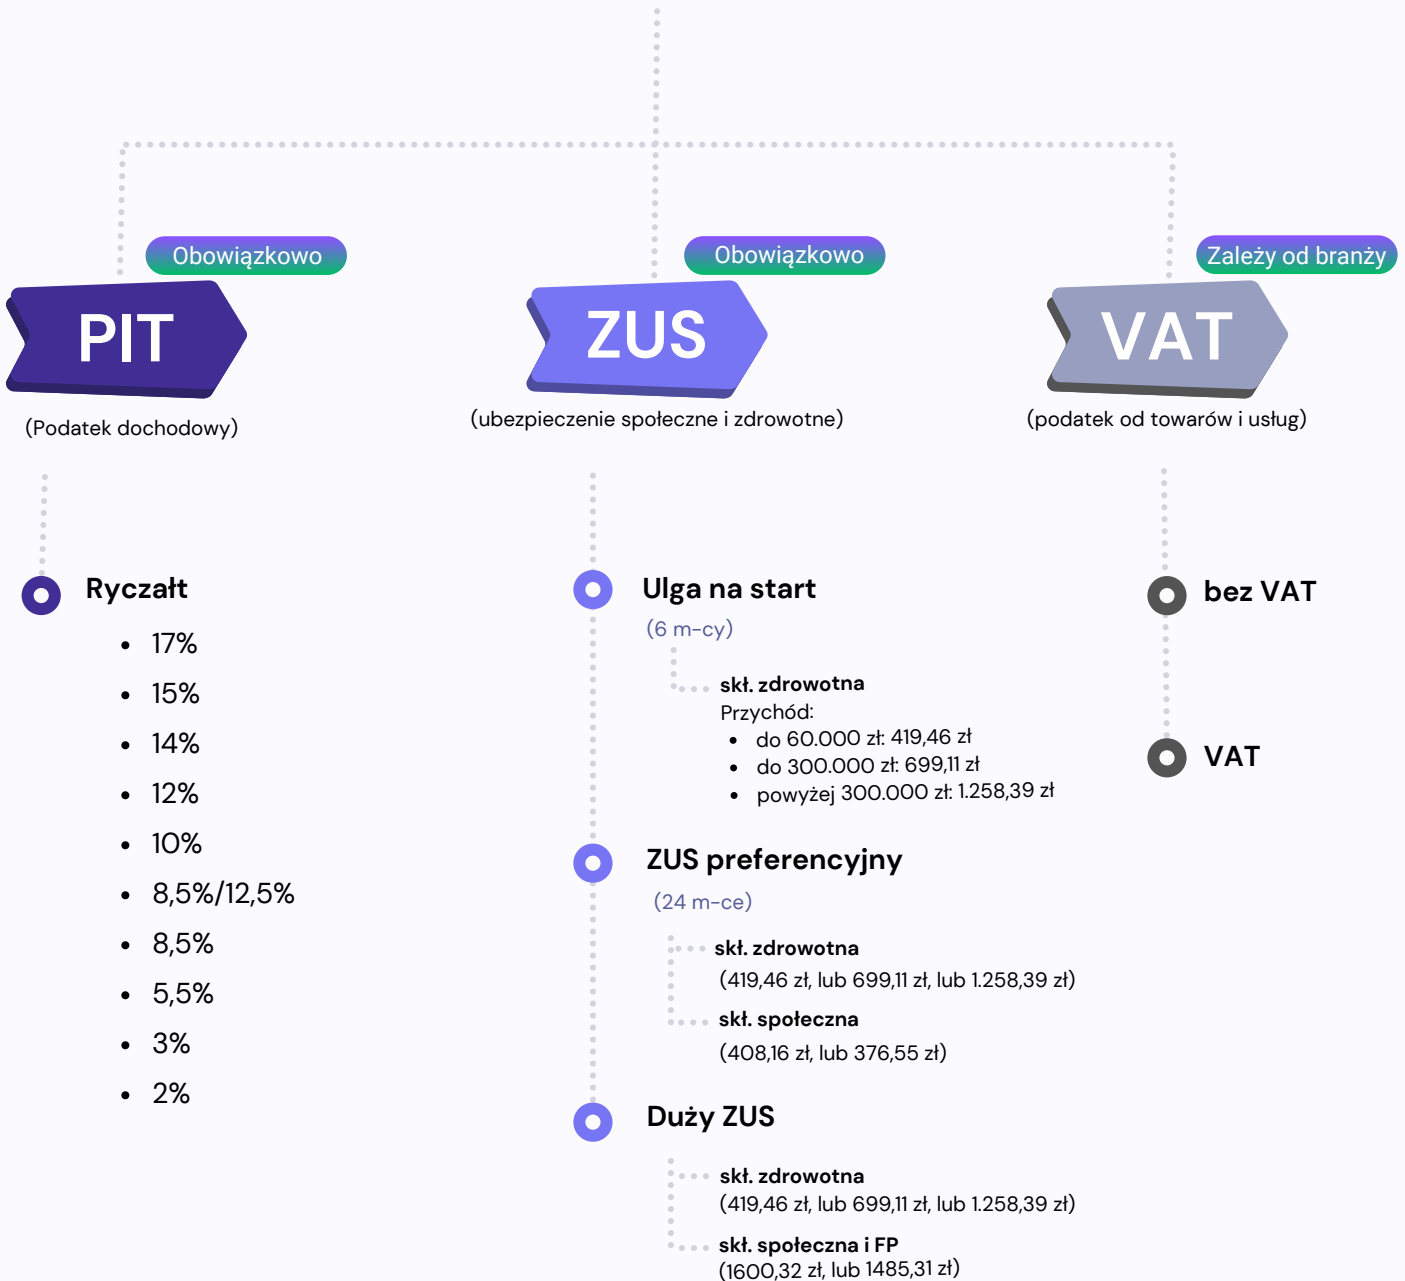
Obowiązkowo

PIT

(Podatek dochodowy)

Ryczałt

- 17%
- 15%
- 14%
- 12%
- 10%
- 8,5%/12,5%
- 8,5%
- 5,5%
- 3%
- 2%

Obowiązkowo

ZUS

(ubezpieczenie społeczne i zdrowotne)

Ulga na start

(6 m-cy)

skł. zdrowotna
Przychód:
- do 60.000 zł: 419,46 zł
- do 300.000 zł: 699,11 zł
- powyżej 300.000 zł: 1.258,39 zł

ZUS preferencyjny

(24 m-ce)

skł. zdrowotna
(419,46 zł, lub 699,11 zł, lub 1.258,39 zł)

skł. społeczna
(408,16 zł, lub 376,55 zł)

Duży ZUS

skł. zdrowotna
(419,46 zł, lub 699,11 zł, lub 1.258,39 zł)

skł. społeczna i FP
(1600,32 zł, lub 1485,31 zł)

Zależy od branży

VAT

(podatek od towarów i usług)

bez VAT

VAT